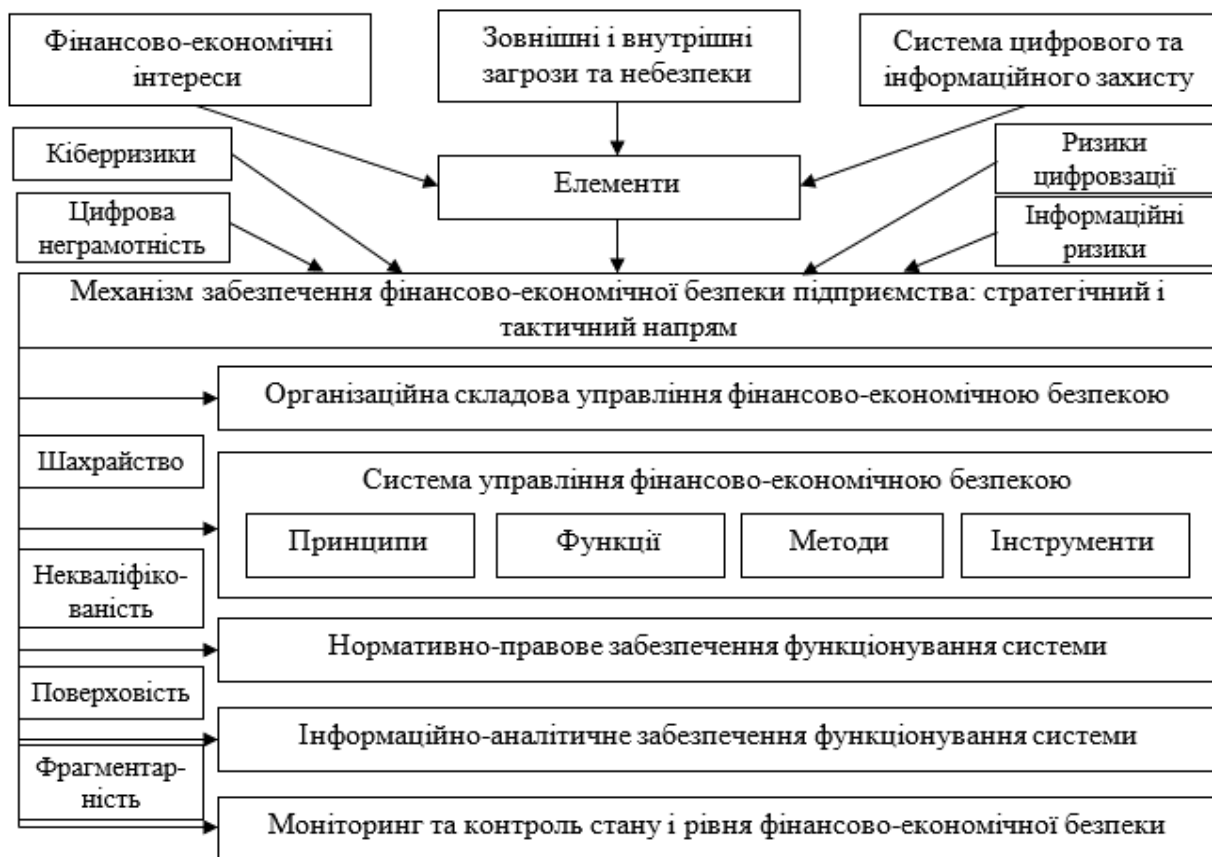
Фінансово-економічні інтереси

Зовнішні і внутрішні загрози та небезпеки

Система цифрового та інформаційного захисту

Кіберризики

Елементи

Ризики цифровзації

Цифрова неграмотність

Інформаційні ризики

Механізм забезпечення фінансово-економічної безпеки підприємства: стратегічний і тактичний напрям

Організаційна складова управління фінансово-економічною безпекою

Шахрайство

Система управління фінансово-економічною безпекою

Принципи

Функції

Методи

Інструменти

Некваліфікованість

Нормативно-правове забезпечення функціонування системи

Поверховість

Інформаційно-аналітичне забезпечення функціонування системи

Фрагментарність

Моніторинг та контроль стану і рівня фінансово-економічної безпеки